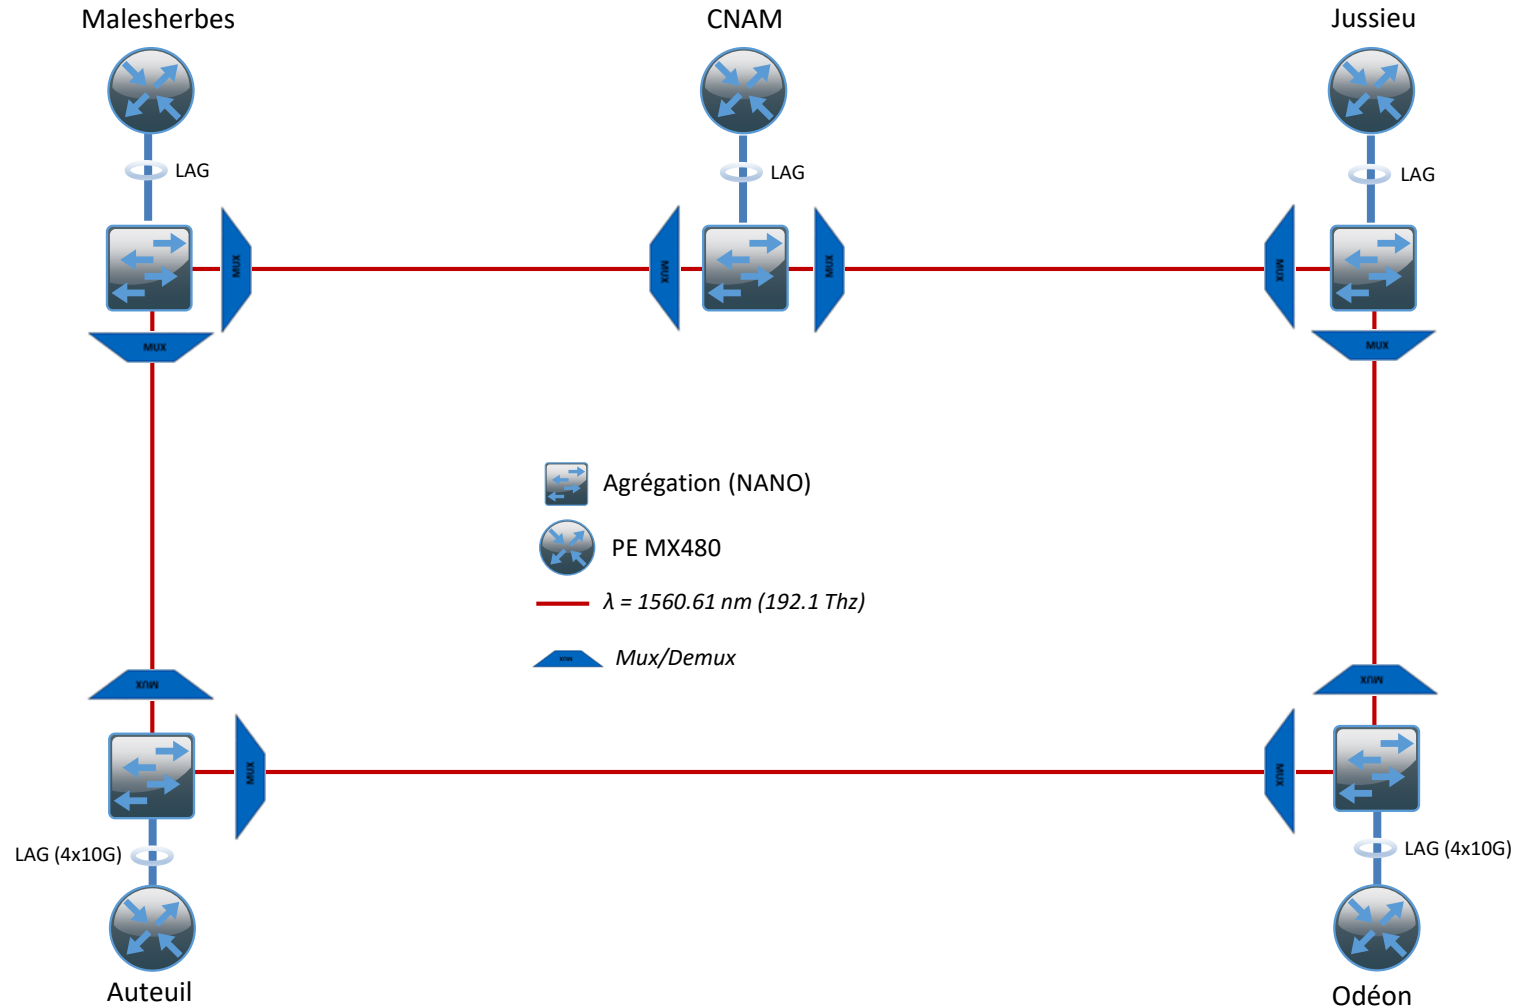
Malesherbes

CNAM

Jussieu

LAG

LAG

LAG

MUX

MUX

MUX

MUX

MUX

MUX

Agrégation (NANO)

PE MX480

$\lambda$ = 1560.61 nm (192.1 Thz)

MUX

Mux/Demux

MUX

MUX

MUX

MUX

LAG (4x10G)

LAG (4x10G)

Auteuil

Odéon